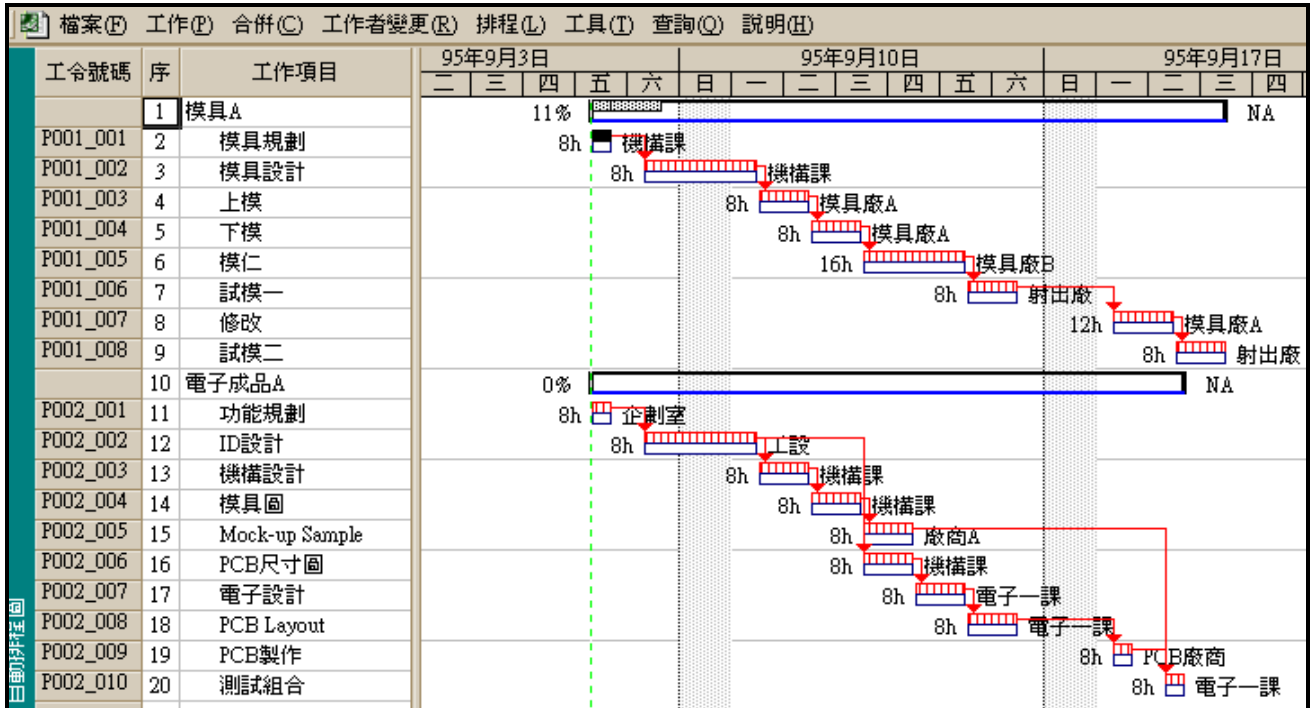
檔案(F) 工作(P) 合併(C) 工作者變更(R) 排程(L) 工具(T) 查詢(Q) 說明(H)

| 工令號碼 | 序 | 工作項目 |
|---|---|---|
| | 1 | 模具A |
| P001_001 | 2 | 模具規劃 |
| P001_002 | 3 | 模具設計 |
| P001_003 | 4 | 上模 |
| P001_004 | 5 | 下模 |
| P001_005 | 6 | 模仁 |
| P001_006 | 7 | 試模一 |
| P001_007 | 8 | 修改 |
| P001_008 | 9 | 試模二 |
| | 10 | 電子成品A |
| P002_001 | 11 | 功能規劃 |
| P002_002 | 12 | ID設計 |
| P002_003 | 13 | 機構設計 |
| P002_004 | 14 | 模具圖 |
| P002_005 | 15 | Mock-up Sample |
| P002_006 | 16 | PCB尺寸圖 |
| P002_007 | 17 | 電子設計 |
| P002_008 | 18 | PCB Layout |
| P002_009 | 19 | PCB製作 |
| P002_010 | 20 | 測試組合 |

95年9月3日 95年9月10日 95年9月17日
二 三 四 五 六 日 一 二 三 四 五 六 日 一 二 三 四

11% NA
8h 機構課
8h 機構課
8h 模具廠A
8h 模具廠A
16h 模具廠B
8h 射出廠
12h 模具廠A
8h 射出廠
0% NA
8h 企劃室
8h 工設
8h 機構課
8h 機構課
8h 廠商A
8h 機構課
8h 電子一課
8h 電子一課
8h PCB廠商
8h 電子一課

自動排程圖